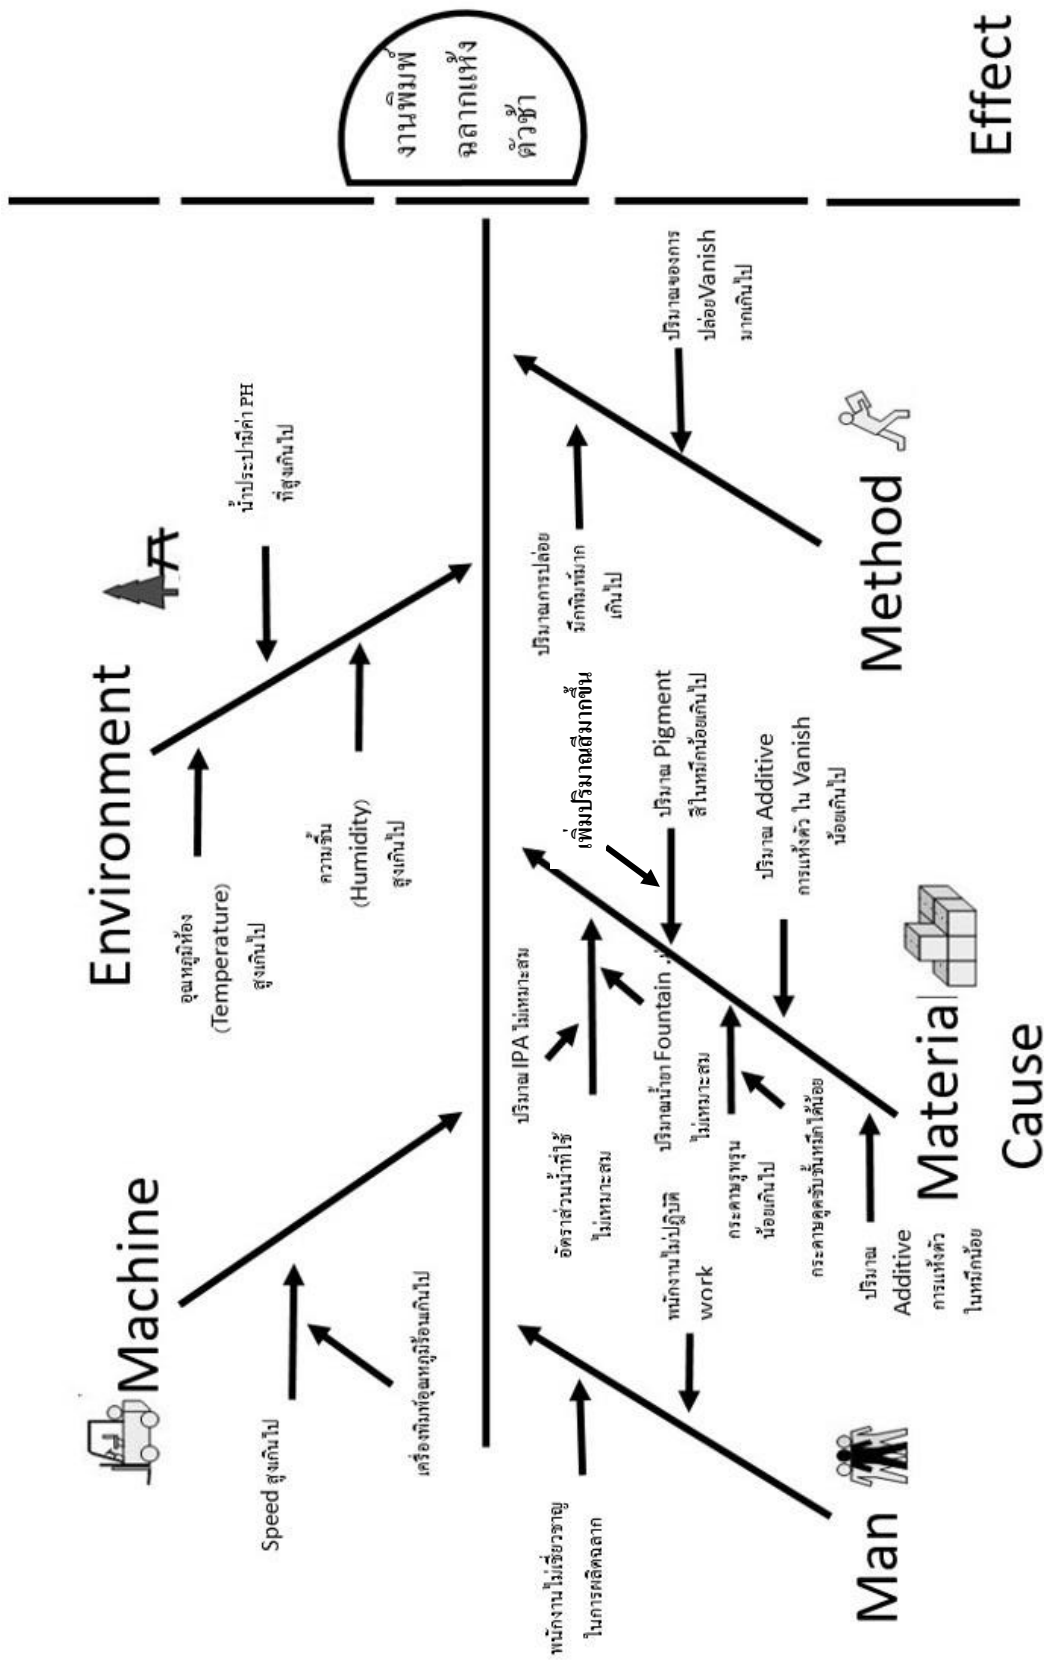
Effect

งานพิมพ์ ฉลากแห้ง ตัวช้า

Environment

น้ำประปามีค่า PH ที่สูงเกินไป

อุณหภูมิห้อง (Temperature) สูงเกินไป

ความชื้น (Humidity) สูงเกินไป

Machine

Speed สูงเกินไป

เครื่องพิมพ์อุณหภูมิร้อนเกินไป

Method

ปริมาณของการปล่อยVanish มากเกินไป

ปริมาณการปล่อยน้ำหมึกมากเกินไป

Materia

เพิ่มปริมาณสีมากขึ้น

ปริมาณ Pigment สีในหมึกน้อยเกินไป

ปริมาณ Additive การแห้งตัว ใน Vanish น้อยเกินไป

ปริมาณ IPA ไม่เหมาะสม

อัตราส่วนน้ำที่ใช้ ไม่เหมาะสม

ปริมาณน้ำยา Fountain ไม่เหมาะสม

กระดาษรูพรุนน้อยเกินไป

กระดาษดูดซับน้ำหมึกได้น้อย

ปริมาณ Additive การแห้งตัว ในหมึกน้อย

Man

พนักงานไม่ปฏิบัติ work

พนักงานไม่เชี่ยวชาญในการผลิตฉลาก

Cause